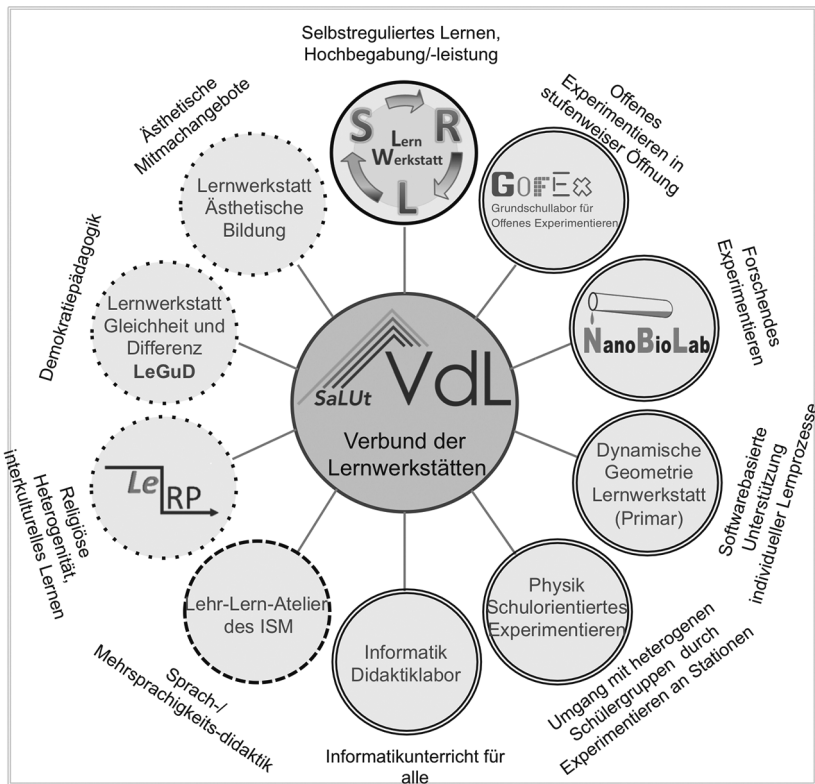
Selbstreguliertes Lernen, Hochbegabung/-leistung

S Lern Werkstatt R L

Offenes Experimentieren in stufenweiser Öffnung

GOFEX
Grundschullabor für Offenes Experimentieren

Forschendes Experimentieren

NanoBioLab

Softwarebasierte Unterstützung individueller Lernprozesse

Dynamische Geometrie Lernwerkstatt (Primar)

Umgang mit heterogenen Schülergruppen durch Experimentieren an Stationen

Physik Schulorientiertes Experimentieren

Informatikunterricht für alle

Informatik Didaktiklabor

Sprach-/ Mehrsprachigkeits-didaktik

Lehr-Lern-Atelier des ISM

Religiöse Heterogenität, interkulturelles Lernen

Le RP

Demokratiepädagogik

Lernwerkstatt Gleichheit und Differenz LeGuD

Ästhetische Mitmachangebote

Lernwerkstatt Ästhetische Bildung

SaLUt VdL
Verbund der Lernwerkstätten